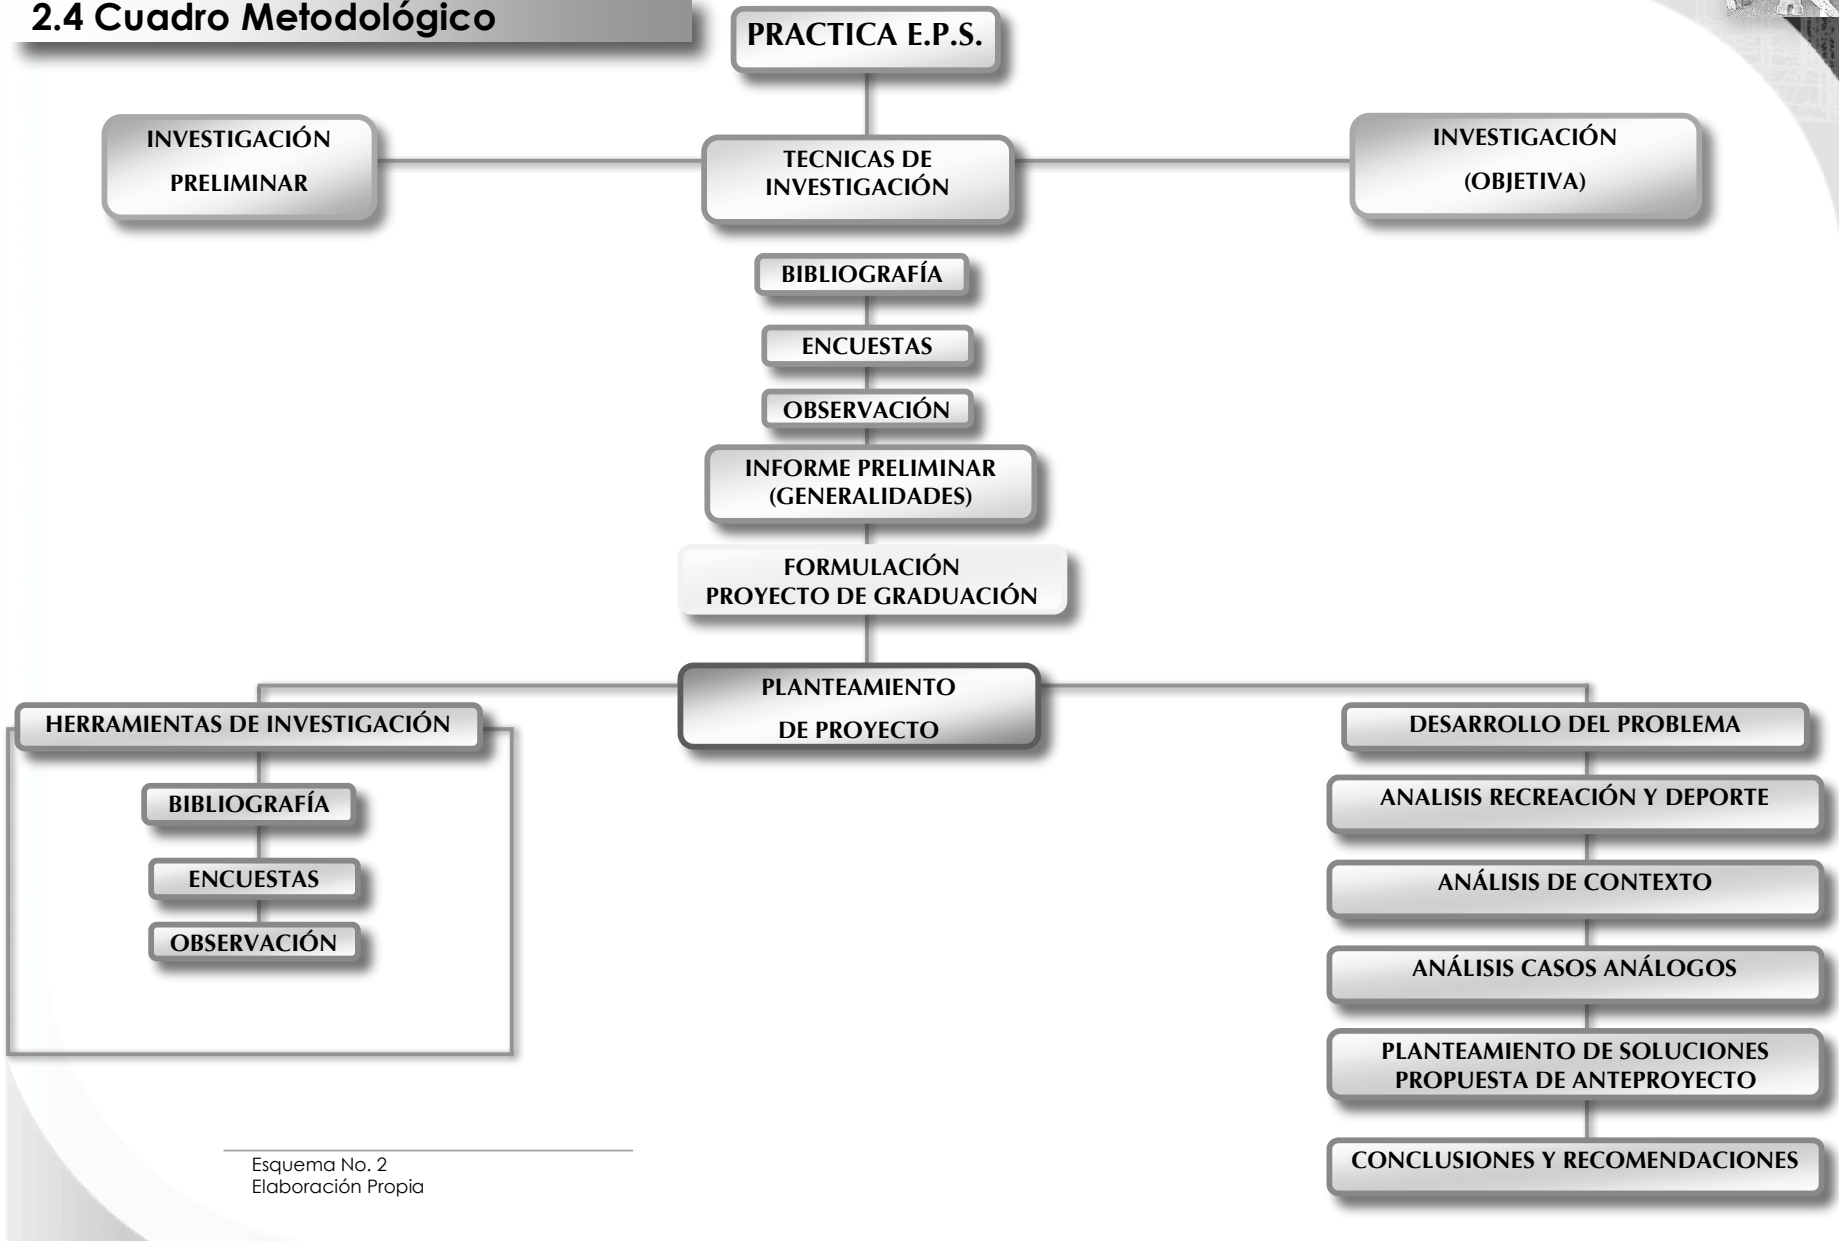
2.4 Cuadro Metodológico

PRACTICA E.P.S.

INVESTIGACIÓN PRELIMINAR

TECNICAS DE INVESTIGACIÓN

INVESTIGACIÓN (OBJETIVA)

BIBLIOGRAFÍA

ENCUESTAS

OBSERVACIÓN

INFORME PRELIMINAR (GENERALIDADES)

FORMULACIÓN PROYECTO DE GRADUACIÓN

PLANTEAMIENTO DE PROYECTO

HERRAMIENTAS DE INVESTIGACIÓN

BIBLIOGRAFÍA

ENCUESTAS

OBSERVACIÓN

DESARROLLO DEL PROBLEMA

ANALISIS RECREACIÓN Y DEPORTE

ANÁLISIS DE CONTEXTO

ANÁLISIS CASOS ANÁLOGOS

PLANTEAMIENTO DE SOLUCIONES PROPUESTA DE ANTEPROYECTO

CONCLUSIONES Y RECOMENDACIONES

Esquema No. 2
Elaboración Propia